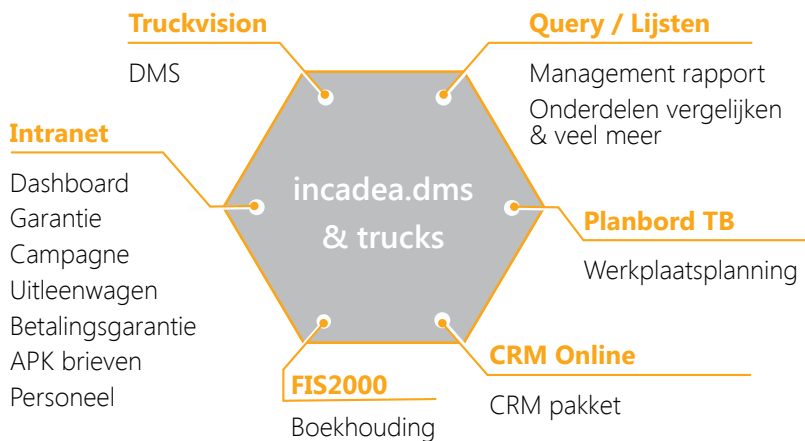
Truckvision

DMS

Query / Lijsten

Management rapport

Onderdelen vergelijken & veel meer

Intranet

Dashboard
Garantie
Campagne
Uitleenwagen
Betalingsgarantie
APK brieven
Personeel

incadea.dms & trucks

Planbord TB

Werkplaatsplanning

CRM Online

CRM pakket

FIS2000

Boekhouding